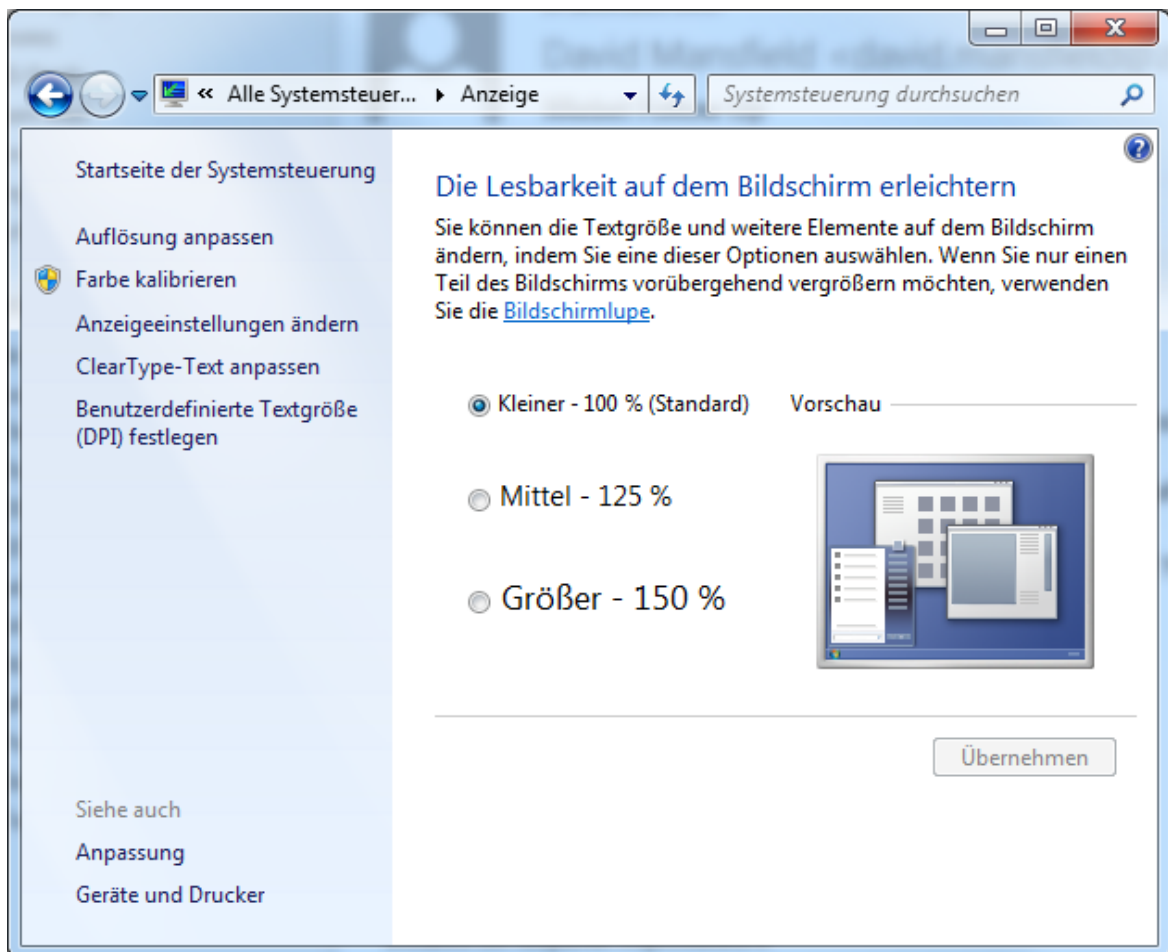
« Alle Systemsteuer... ▸ Anzeige

Systemsteuerung durchsuchen

Startseite der Systemsteuerung

Auflösung anpassen

Farbe kalibrieren

Anzeigeeinstellungen ändern

ClearType-Text anpassen

Benutzerdefinierte Textgröße (DPI) festlegen

Siehe auch

Anpassung

Geräte und Drucker

Die Lesbarkeit auf dem Bildschirm erleichtern

Sie können die Textgröße und weitere Elemente auf dem Bildschirm ändern, indem Sie eine dieser Optionen auswählen. Wenn Sie nur einen Teil des Bildschirms vorübergehend vergrößern möchten, verwenden Sie die Bildschirmlupe.

Kleiner - 100 % (Standard)

Vorschau

Mittel - 125 %

Größer - 150 %

Übernehmen